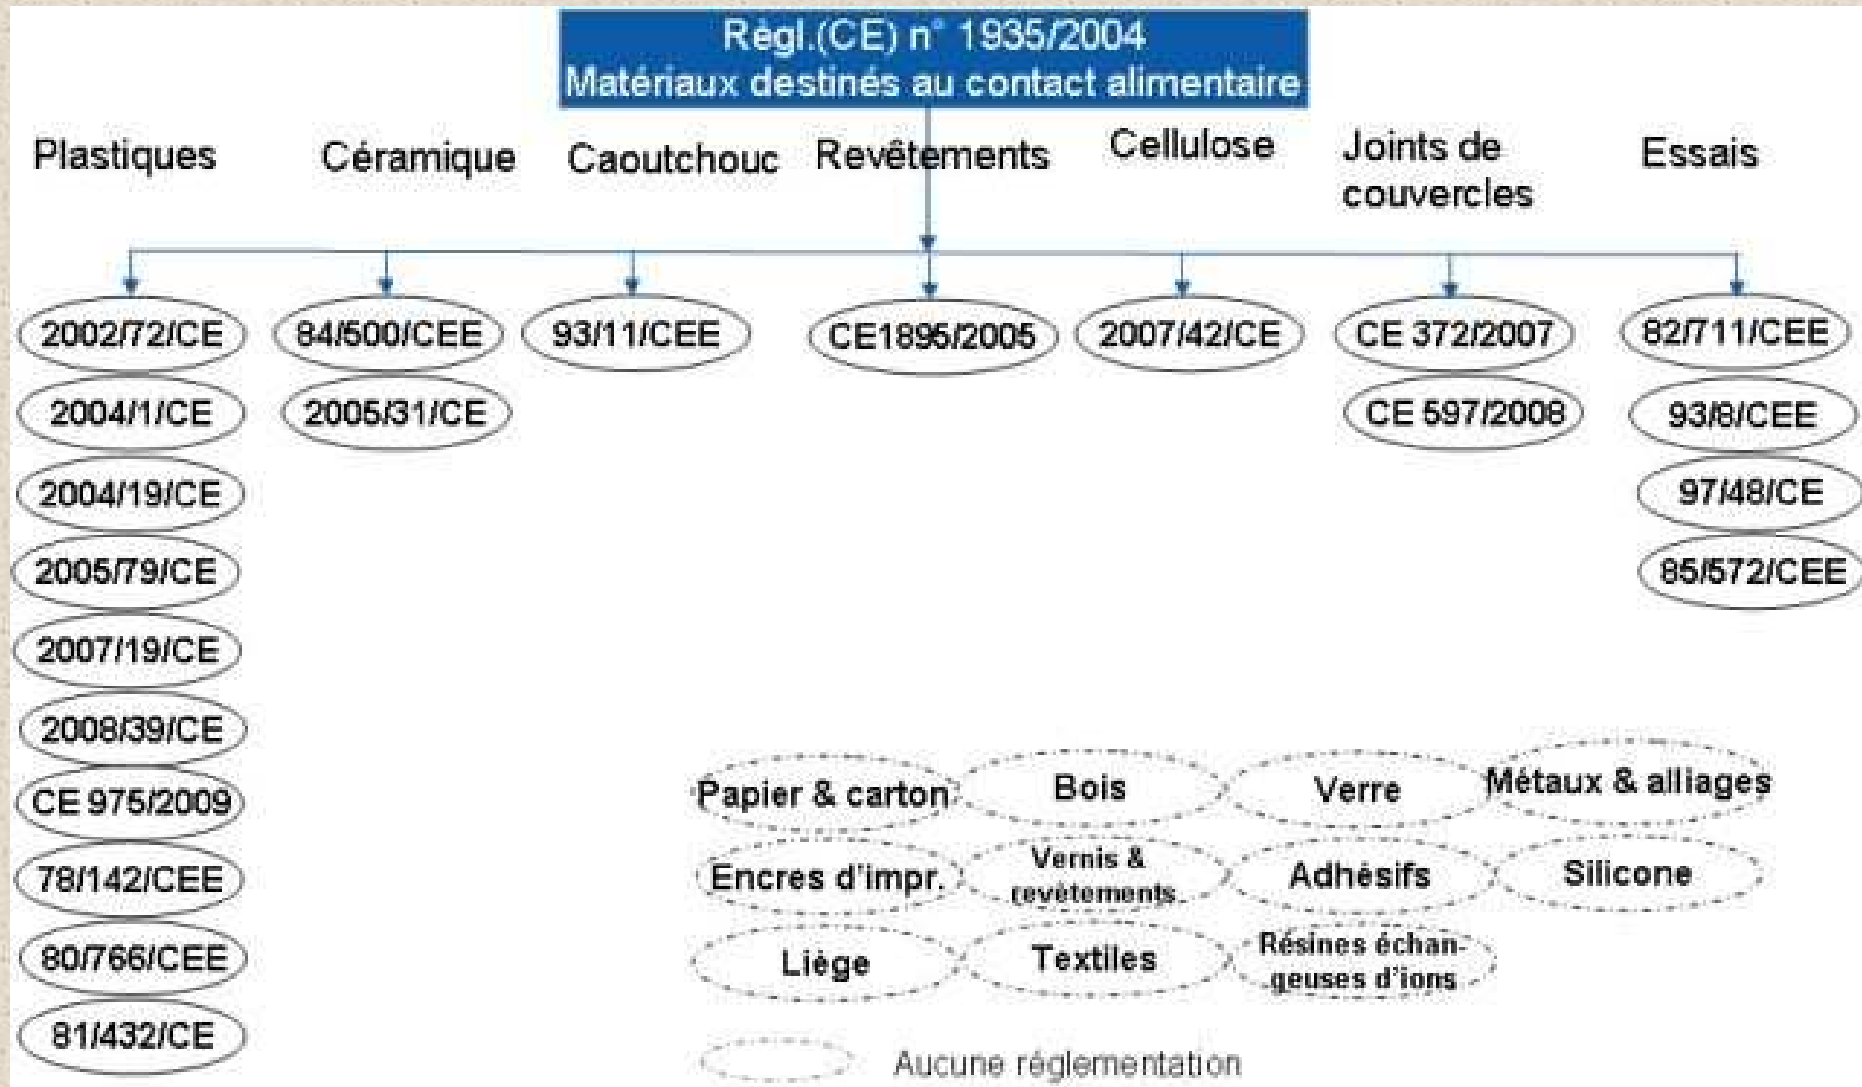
Régl.(CE) n° 1935/2004
Matériaux destinés au contact alimentaire

Plastiques
2002/72/CE
2004/1/CE
2004/19/CE
2005/79/CE
2007/19/CE
2008/39/CE
CE 975/2009
78/142/CEE
80/766/CEE
81/432/CE

Céramique
84/500/CEE
2005/31/CE

Caoutchouc
93/11/CEE

Revêtements
CE1895/2005

Cellulose
2007/42/CE

Joints de couvercles
CE 372/2007
CE 597/2008

Essais
82/711/CEE
93/8/CEE
97/48/CE
85/572/CEE

Papier & carton
Bois
Verre
Métaux & alliages
Encres d'impr.
Vernis & revêtements
Adhésifs
Silicone
Liège
Textiles
Résines échangeuses d'ions

Aucune réglementation